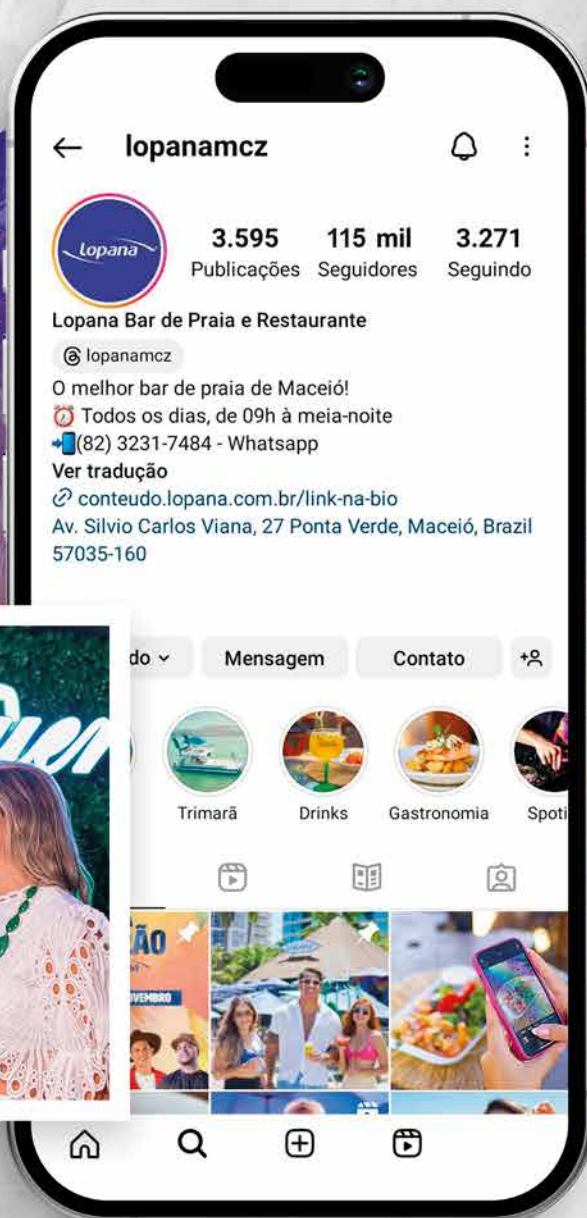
lopanamcz

Lopana

3.595 Publicações
115 mil Seguidores
3.271 Seguindo

Lopana Bar de Praia e Restaurante
lopanamcz
O melhor bar de praia de Maceió!
⏰ Todos os dias, de 09h à meia-noite
(82) 3231-7484 - Whatsapp
Ver tradução
conteudo.lopana.com.br/link-na-bio
Av. Silvio Carlos Viana, 27 Ponta Verde, Maceió, Brazil 57035-160

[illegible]do
Mensagem
Contato

Trimarã
Drinks
Gastronomia
Spoti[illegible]

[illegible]ÃO
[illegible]VEMBRO